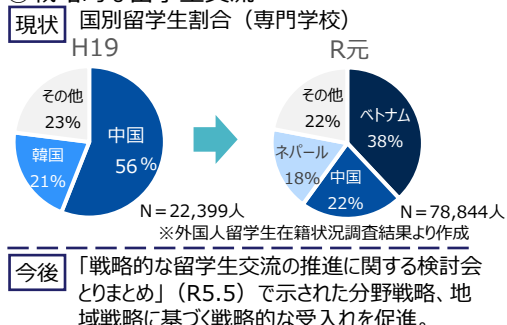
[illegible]

現状　国別留学生割合（専門学校）

H19

その他
23%

中国
56％

韓国
21%

N＝22,399人

R元

その他
22%

ベトナム
38%

ネパール
18%

中国
22%

N＝78,844人

※外国人留学生在籍状況調査結果より作成

今後　「戦略的な留学生交流の推進に関する検討会とりまとめ」（R5.5）で示された分野戦略、地域戦略に基づく戦略的な受入れを促進。